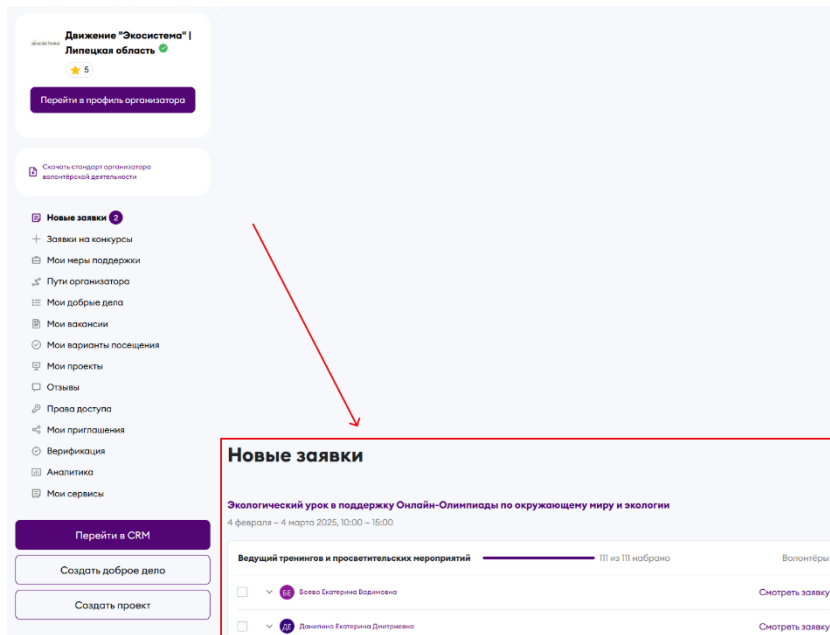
экосистема

Движение "Экосистема" | Липецкая область

5

Перейти в профиль организатора

Скачать стандарт организатора волонтёрской деятельности

Новые заявки 2

Заявки на конкурсы

Мои меры поддержки

Пути организатора

Мои добрые дела

Мои вакансии

Мои варианты посещения

Мои проекты

Отзывы

Права доступа

Мои приглашения

Верификация

Аналитика

Мои сервисы

Перейти в CRM

Создать доброе дело

Создать проект

Новые заявки

Экологический урок в поддержку Онлайн-Олимпиады по окружающему миру и экологии

4 февраля – 4 марта 2025, 10:00 – 15:00

Ведущий тренингов и просветительских мероприятий 111 из 111 набрано Волонтёры

БЕ Боева Екатерина Вадимовна Смотреть заявку

ДЕ Данилина Екатерина Дмитриевна Смотреть заявку